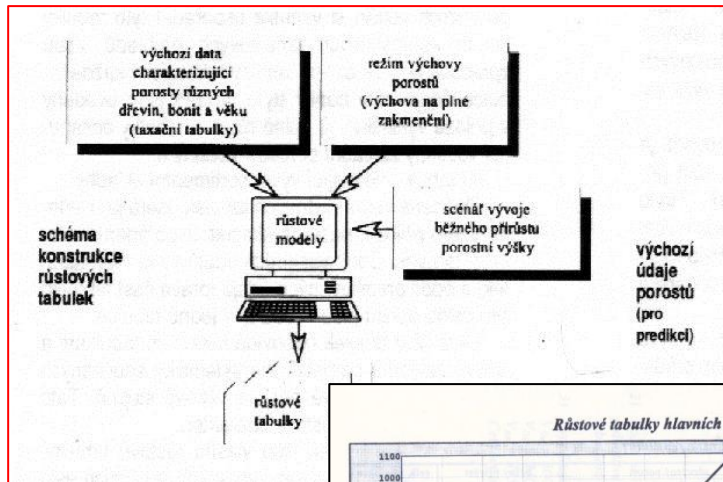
výchozí data charakterizující porosty různých dřevin, bonit a věku (taxační tabulky)

režim výchovy porostů (výchova na plné zakmenění)

růstové modely

scénář vývoje běžného přírůstu porostní výšky

schéma konstrukce růstových tabulek

výchozí údaje porostů (pro predikci)

růstové tabulky

Růstové tabulky hlavních

1100
1000